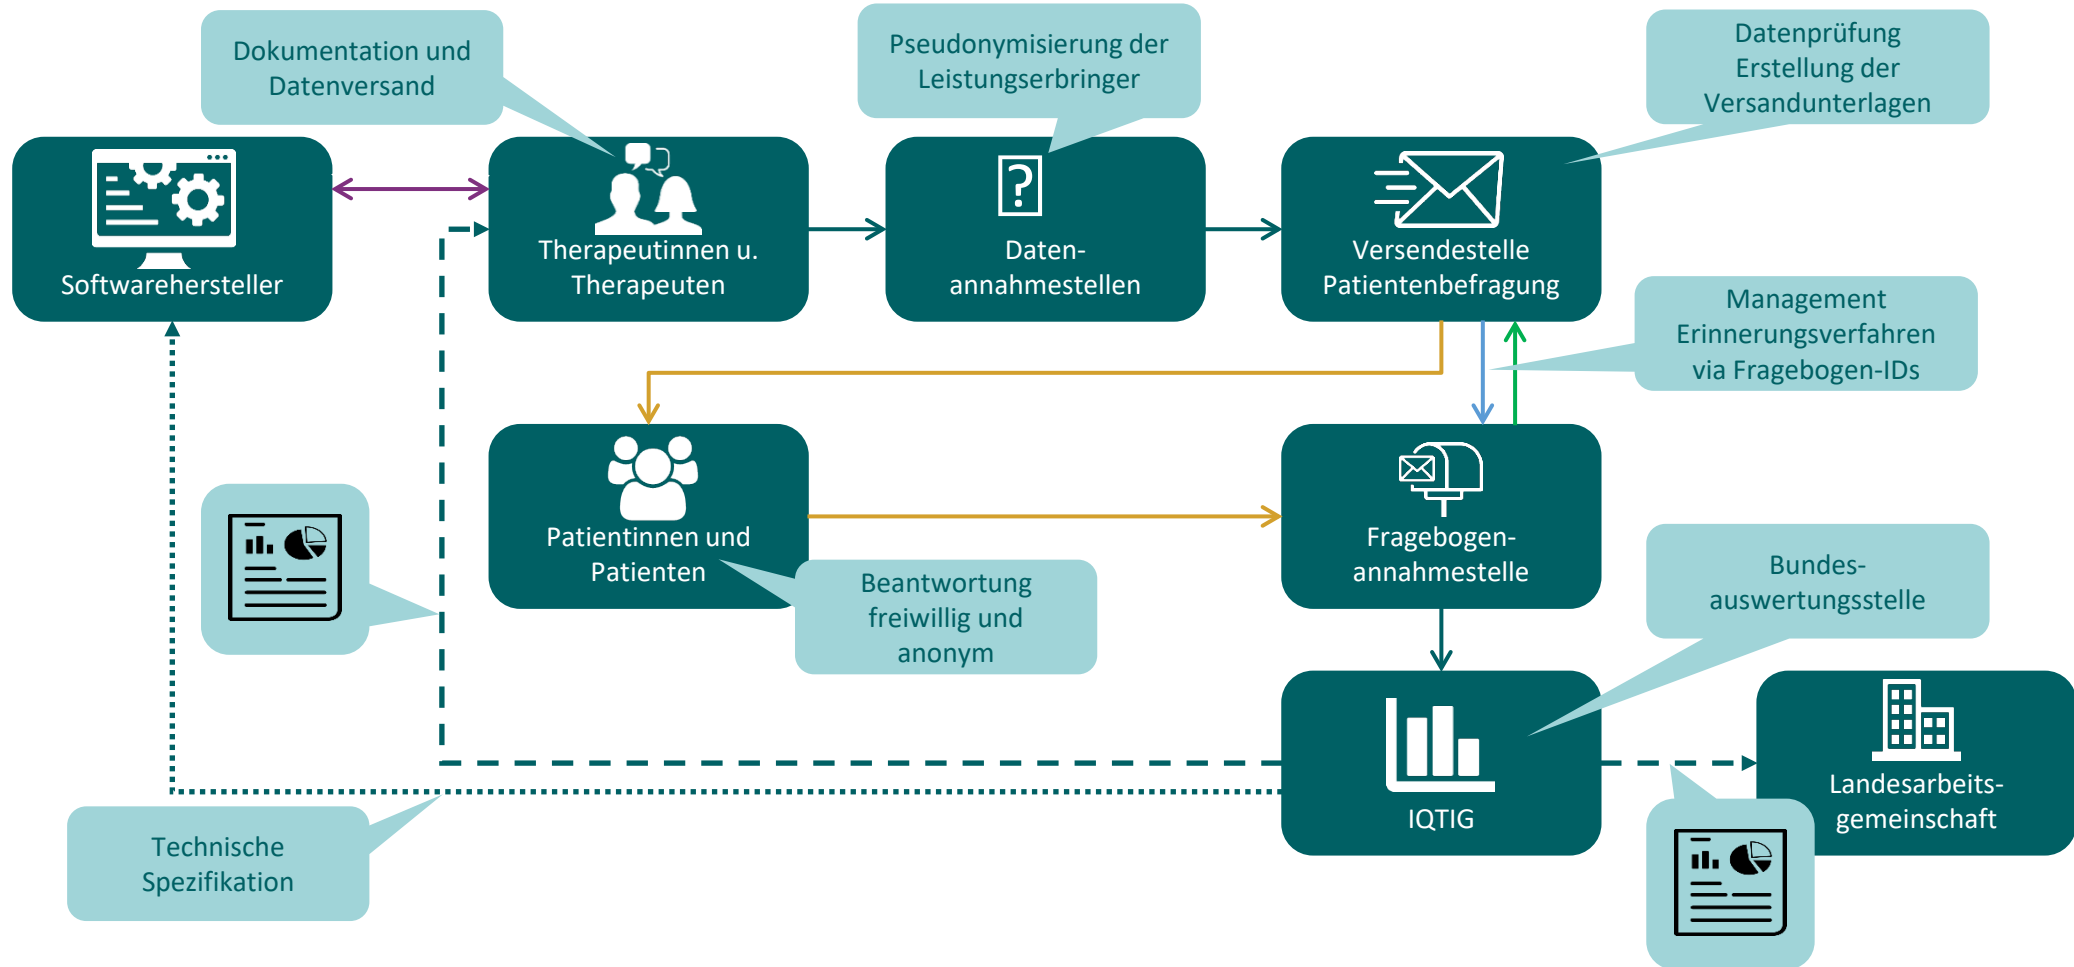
Dokumentation und Datenversand

Pseudonymisierung der Leistungserbringer

Datenprüfung Erstellung der Versandunterlagen

Softwarehersteller

Therapeutinnen u. Therapeuten

Daten-annahmestellen

Versendestelle Patientenbefragung

Management Erinnerungsverfahren via Fragebogen-IDs

Patientinnen und Patienten

Fragebogen-annahmestelle

Beantwortung freiwillig und anonym

Bundes-auswertungsstelle

IQTIG

Landesarbeits-gemeinschaft

Technische Spezifikation